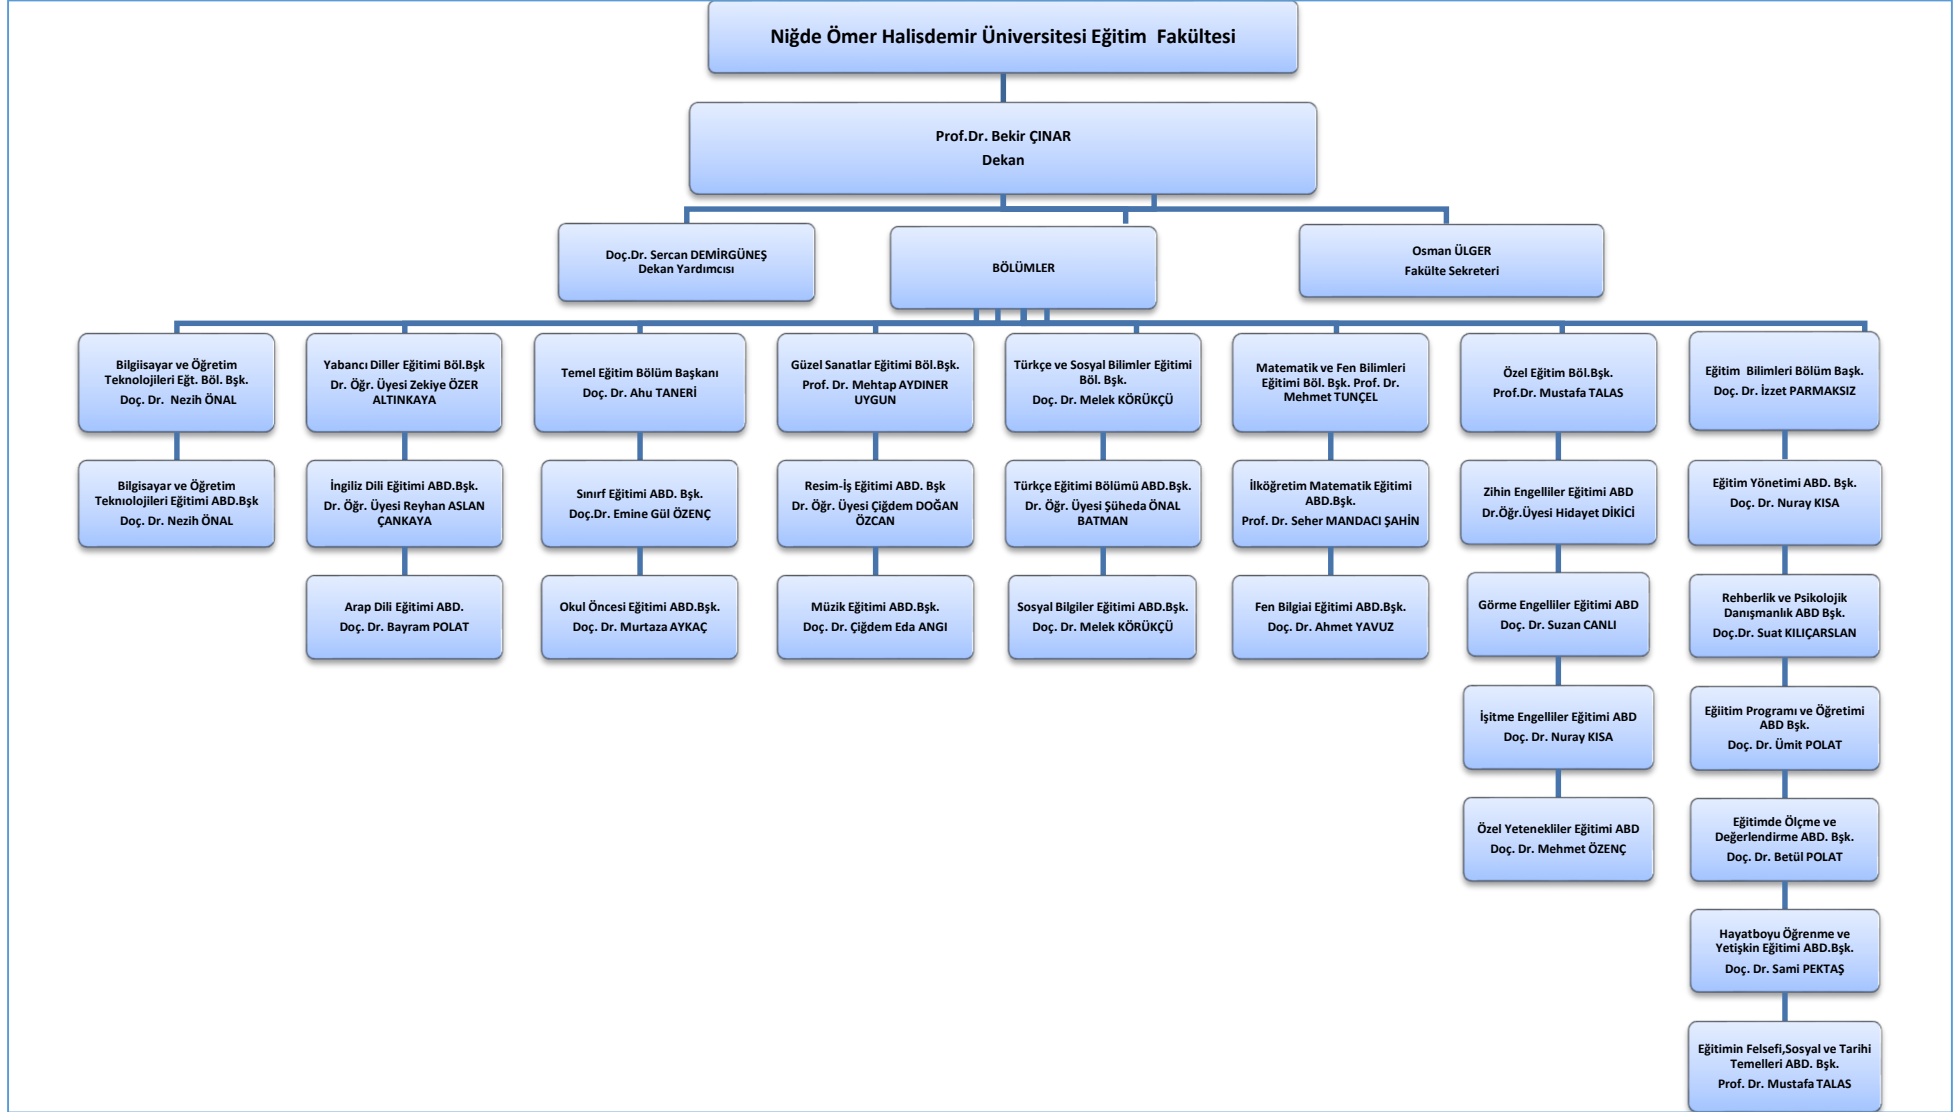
Niğde Ömer Halisdemir Üniversitesi Eğitim Fakültesi

Prof.Dr. Bekir ÇINAR
Dekan

Doç.Dr. Sercan DEMİRGÜNEŞ
Dekan Yardımcısı

BÖLÜMLER

Osman ÜLGER
Fakülte Sekreteri

Bilgisayar ve Öğretim Teknolojileri Eğt. Böl. Bşk.
Doç. Dr. Nezih ÖNAL

Bilgisayar ve Öğretim Teknolojileri Eğitimi ABD.Bşk
Doç. Dr. Nezih ÖNAL

Yabancı Diller Eğitimi Böl.Bşk
Dr. Öğr. Üyesi Zekiye ÖZER ALTINKAYA

İngiliz Dili Eğitimi ABD.Bşk.
Dr. Öğr. Üyesi Reyhan ASLAN ÇANKAYA

Arap Dili Eğitimi ABD.
Doç. Dr. Bayram POLAT

Temel Eğitim Bölüm Başkanı
Doç. Dr. Ahu TANERİ

Sınırf Eğitimi ABD. Bşk.
Doç.Dr. Emine Gül ÖZENÇ

Okul Öncesi Eğitimi ABD.Bşk.
Doç. Dr. Murtaza AYKAÇ

Güzel Sanatlar Eğitimi Böl.Bşk.
Prof. Dr. Mehtap AYDINER UYGUN

Resim-İş Eğitimi ABD. Bşk
Dr. Öğr. Üyesi Çiğdem DOĞAN ÖZCAN

Müzik Eğitimi ABD.Bşk.
Doç. Dr. Çiğdem Eda ANGI

Türkçe ve Sosyal Bilimler Eğitimi Böl. Bşk.
Doç. Dr. Melek KÖRÜKÇÜ

Türkçe Eğitimi Bölümü ABD.Bşk.
Dr. Öğr. Üyesi Şüheda ÖNAL BATMAN

Sosyal Bilgiler Eğitimi ABD.Bşk.
Doç. Dr. Melek KÖRÜKÇÜ

Matematik ve Fen Bilimleri Eğitimi Böl. Bşk. Prof. Dr. Mehmet TUNÇEL

İlköğretim Matematik Eğitimi ABD.Bşk.
Prof. Dr. Seher MANDACI ŞAHİN

Fen Bilgiai Eğitimi ABD.Bşk.
Doç. Dr. Ahmet YAVUZ

Özel Eğitim Böl.Bşk.
Prof.Dr. Mustafa TALAS

Zihin Engelliler Eğitimi ABD
Dr.Öğr.Üyesi Hidayet DİKİCİ

Görme Engelliler Eğitimi ABD
Doç. Dr. Suzan CANLI

İşitme Engelliler Eğitimi ABD
Doç. Dr. Nuray KISA

Özel Yetenekliler Eğitimi ABD
Doç. Dr. Mehmet ÖZENÇ

Eğitim Bilimleri Bölüm Başk.
Doç. Dr. İzzet PARMAKSIZ

Eğitim Yönetimi ABD. Bşk.
Doç. Dr. Nuray KISA

Rehberlik ve Psikolojik Danışmanlık ABD Bşk.
Doç.Dr. Suat KILIÇARSLAN

Eğitim Programı ve Öğretimi ABD Bşk.
Doç. Dr. Ümit POLAT

Eğitimde Ölçme ve Değerlendirme ABD. Bşk.
Doç. Dr. Betül POLAT

Hayatboyu Öğrenme ve Yetişkin Eğitimi ABD.Bşk.
Doç. Dr. Sami PEKTAŞ

Eğitimin Felsefi,Sosyal ve Tarihi Temelleri ABD. Bşk.
Prof. Dr. Mustafa TALAS